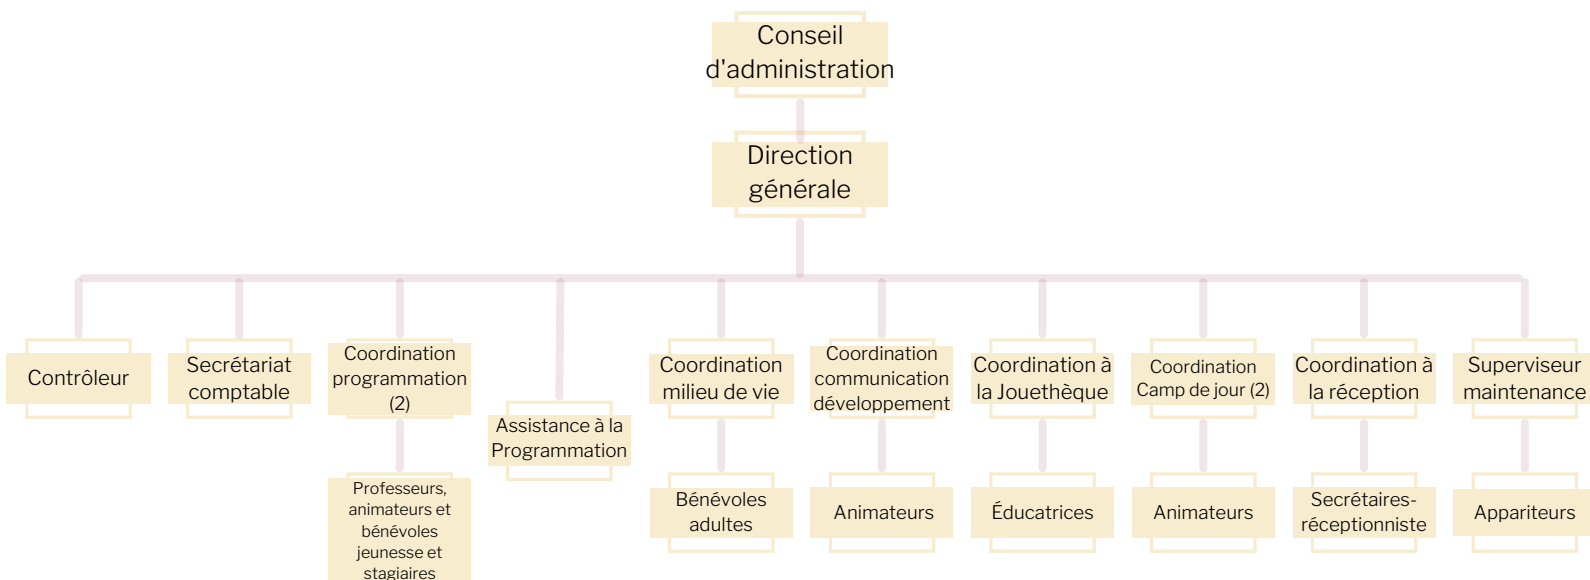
Conseil d'administration

Direction générale

Contrôleur

Secrétariat comptable

Coordination programmation (2)

Professeurs, animateurs et bénévoles jeunesse et stagiaires

Assistance à la Programmation

Coordination milieu de vie

Bénévoles adultes

Coordination communication développement

Animateurs

Coordination à la Jouethèque

Éducatrices

Coordination Camp de jour (2)

Animateurs

Coordination à la réception

Secrétaires-réceptionniste

Superviseur maintenance

Appariteurs